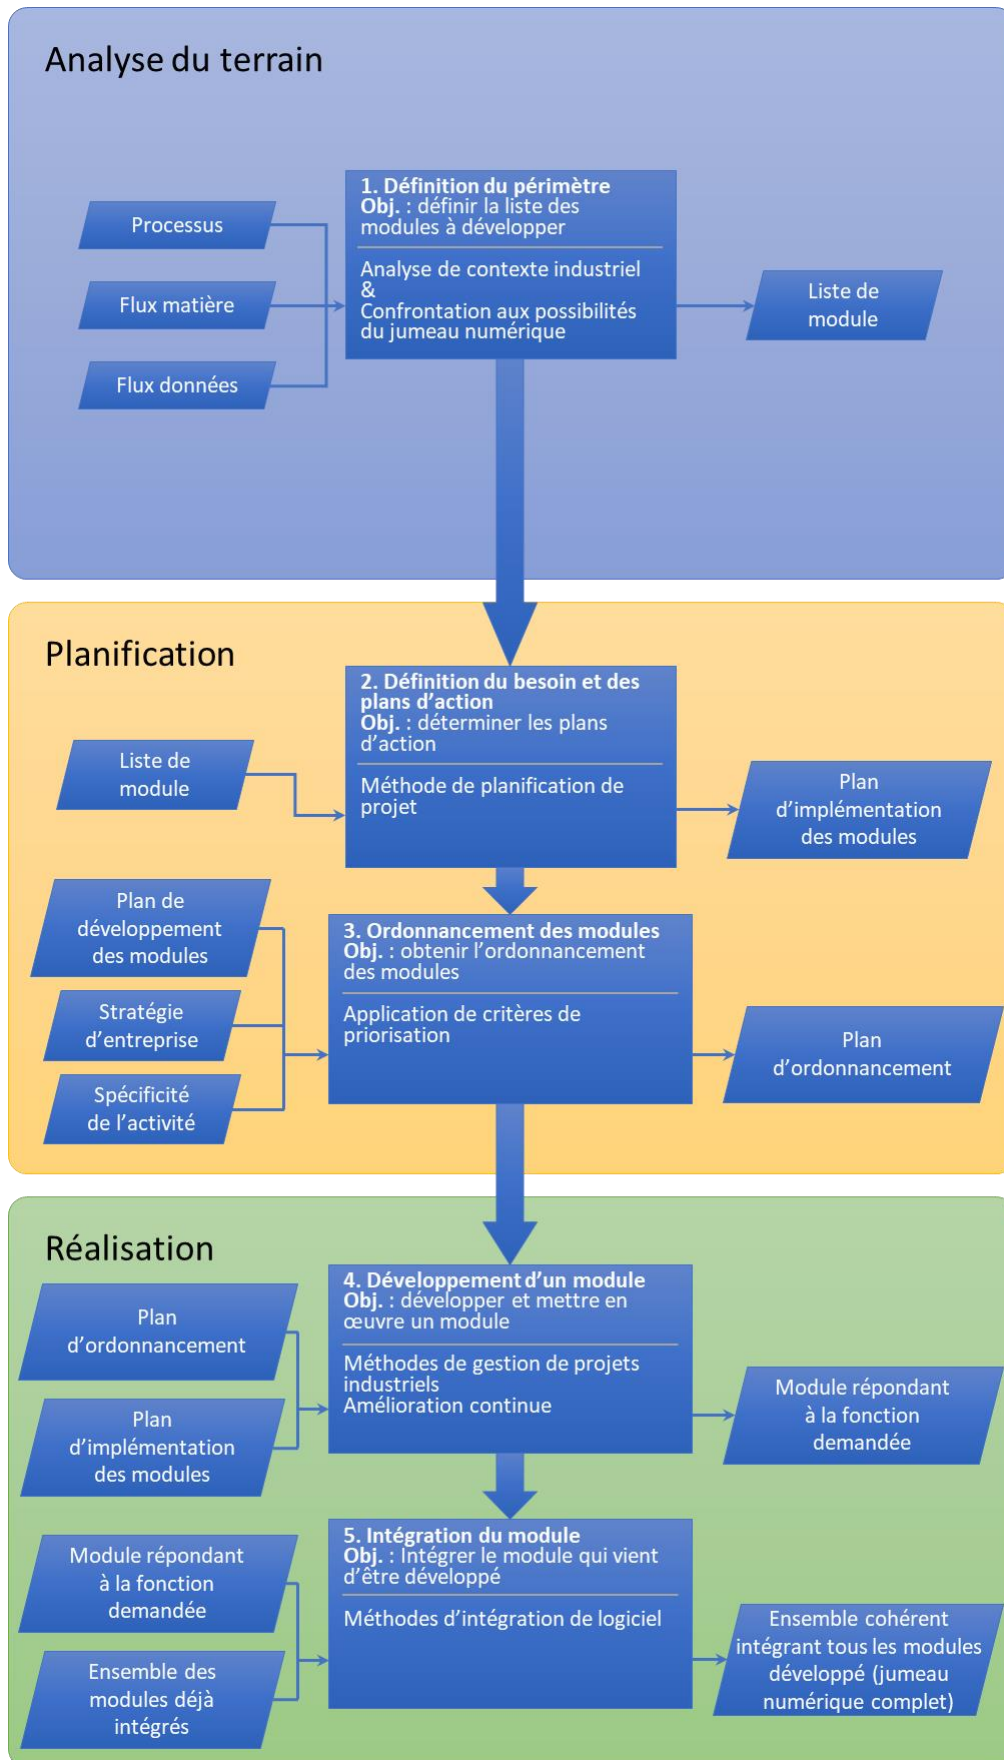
Analyse du terrain

Processus

Flux matière

Flux données

1. Définition du périmètre
Obj. : définir la liste des modules à développer

Analyse de contexte industriel
&
Confrontation aux possibilités du jumeau numérique

Liste de module

Planification

Liste de module

2. Définition du besoin et des plans d'action
Obj. : déterminer les plans d'action

Méthode de planification de projet

Plan d'implémentation des modules

Plan de développement des modules

Stratégie d'entreprise

Spécificité de l'activité

3. Ordonnancement des modules
Obj. : obtenir l'ordonnancement des modules

Application de critères de priorisation

Plan d'ordonnancement

Réalisation

Plan d'ordonnancement

Plan d'implémentation des modules

4. Développement d'un module
Obj. : développer et mettre en œuvre un module

Méthodes de gestion de projets industriels
Amélioration continue

Module répondant à la fonction demandée

Module répondant à la fonction demandée

Ensemble des modules déjà intégrés

5. Intégration du module
Obj. : Intégrer le module qui vient d'être développé

Méthodes d'intégration de logiciel

Ensemble cohérent intégrant tous les modules développé (jumeau numérique complet)